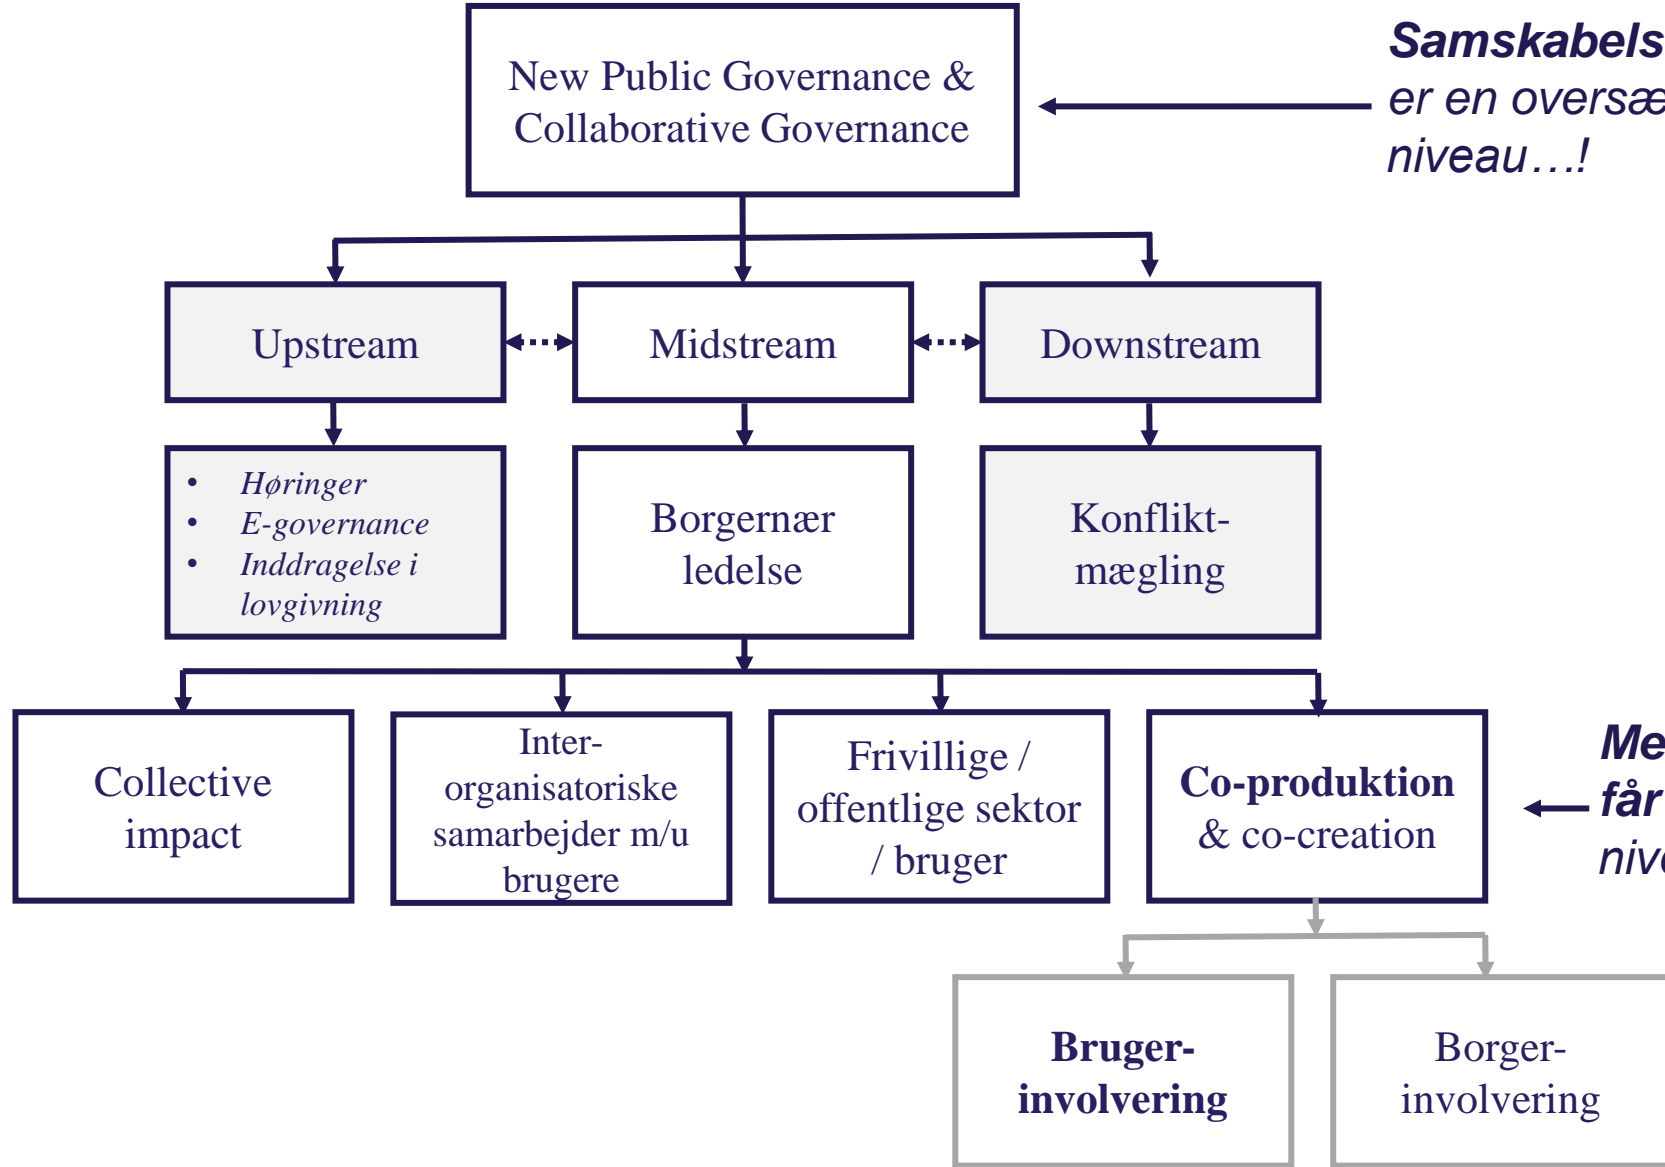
New Public Governance & Collaborative Governance

Samskabels
er en oversæ
niveau…!

Upstream

Midstream

Downstream

- Høringer
- E-governance
- Inddragelse i lovgivning

Borgernær ledelse

Konflikt-mægling

Collective impact

Inter-organisatoriske samarbejder m/u brugere

Frivillige / offentlige sektor / bruger

Co-produktion & co-creation

Me
får
niv

Bruger-involvering

Borger-involvering